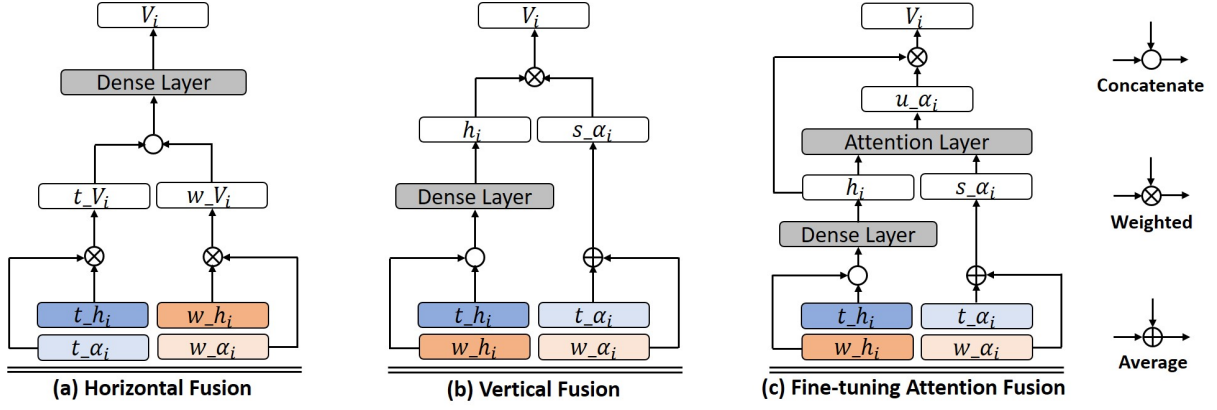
$V_i$

Dense Layer

$t\_V_i$

$w\_V_i$

$t\_h_i$

$w\_h_i$

$t\_\alpha_i$

$w\_\alpha_i$

(a) Horizontal Fusion

$V_i$

$h_i$

$s\_\alpha_i$

Dense Layer

$t\_h_i$

$t\_\alpha_i$

$w\_h_i$

$w\_\alpha_i$

(b) Vertical Fusion

$V_i$

$u\_\alpha_i$

Attention Layer

$h_i$

$s\_\alpha_i$

Dense Layer

$t\_h_i$

$t\_\alpha_i$

$w\_h_i$

$w\_\alpha_i$

(c) Fine-tuning Attention Fusion

Concatenate

Weighted

Average